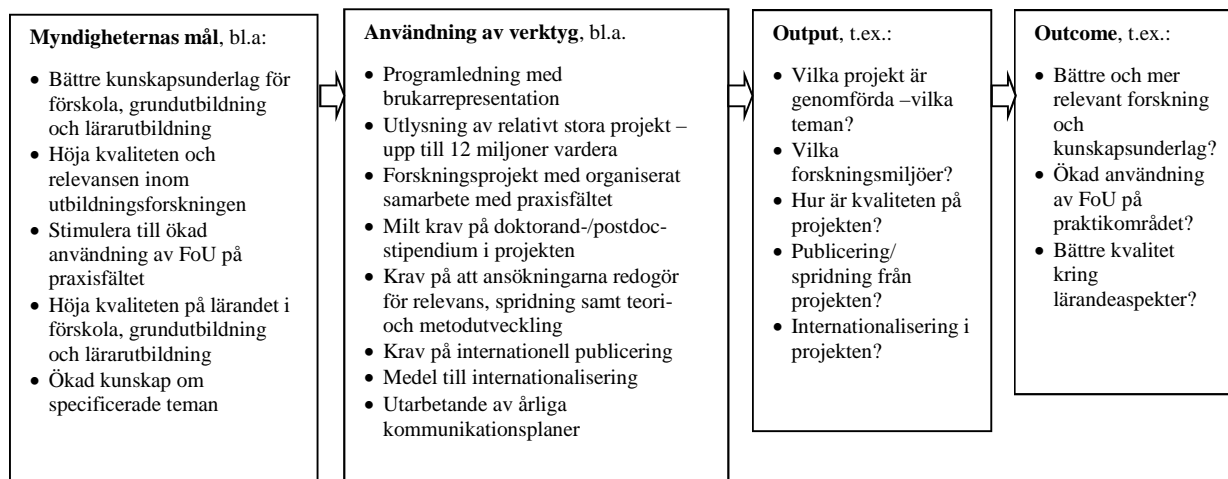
**Myndigheternas mål**, bl.a:

- Bättre kunskapsunderlag för förskola, grundutbildning och lärarutbildning
- Höja kvaliteten och relevansen inom utbildningsforskningen
- Stimulera till ökad användning av FoU på praxisfältet
- Höja kvaliteten på lärandet i förskola, grundutbildning och lärarutbildning
- Ökad kunskap om specificerade teman

**Användning av verktyg**, bl.a.

- Programledning med brukarrepresentation
- Utlysning av relativt stora projekt – upp till 12 miljoner vardera
- Forskningsprojekt med organiserat samarbete med praxisfältet
- Milt krav på doktorand-/postdoc-stipendium i projekten
- Krav på att ansökningarna redogör för relevans, spridning samt teori- och metodutveckling
- Krav på internationell publicering
- Medel till internationalisering
- Utarbetande av årliga kommunikationsplaner

**Output**, t.ex.:

- Vilka projekt är genomförda –vilka teman?
- Vilka forskningsmiljöer?
- Hur är kvaliteten på projekten?
- Publicering/ spridning från projekten?
- Internationalisering i projekten?

**Outcome**, t.ex.:

- Bättre och mer relevant forskning och kunskapsunderlag?
- Ökad användning av FoU på praktikområdet?
- Bättre kvalitet kring lärandeaspekter?